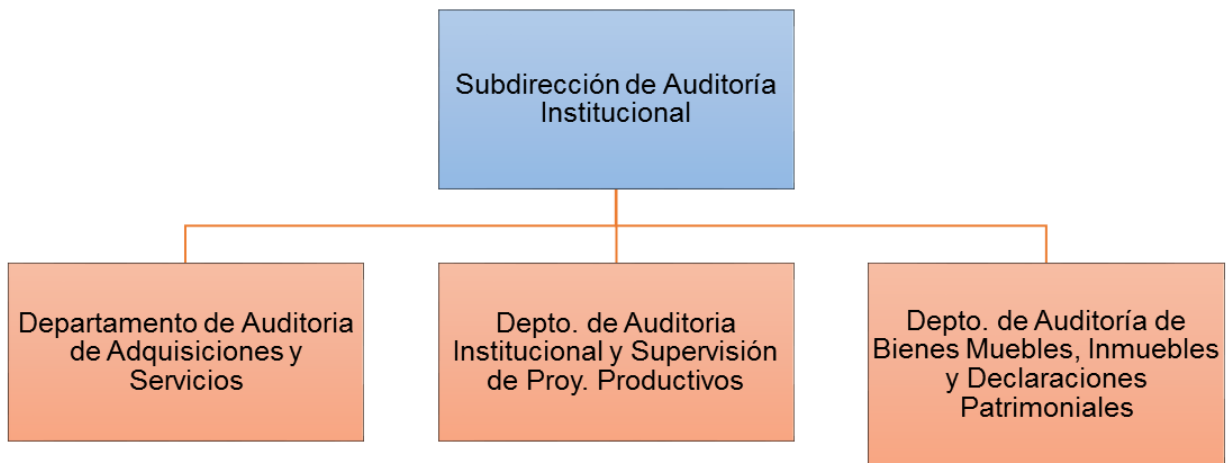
Subdirección de Auditoría Institucional

Departamento de Auditoria de Adquisiciones y Servicios

Depto. de Auditoria Institucional y Supervisión de Proy. Productivos

Depto. de Auditoría de Bienes Muebles, Inmuebles y Declaraciones Patrimoniales